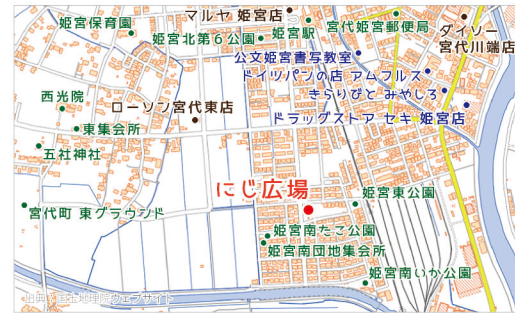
姫宮保育園
マルヤ 姫宮店
姫宮北第６公園
姫宮駅
宮代姫宮郵便局
ダイソー
宮代川端店
公文姫宮書写教室
ドイツパンの店 アムフルス
きらりびと みやしろ
西光院
ローソン宮代東店
ドラッグストア セキ 姫宮店
東集会所
五社神社
にじ広場
姫宮東公園
宮代町 東グラウンド
姫宮南たこ公園
姫宮南団地集会所
姫宮南いか公園
出典:国土地理院ウェブサイト